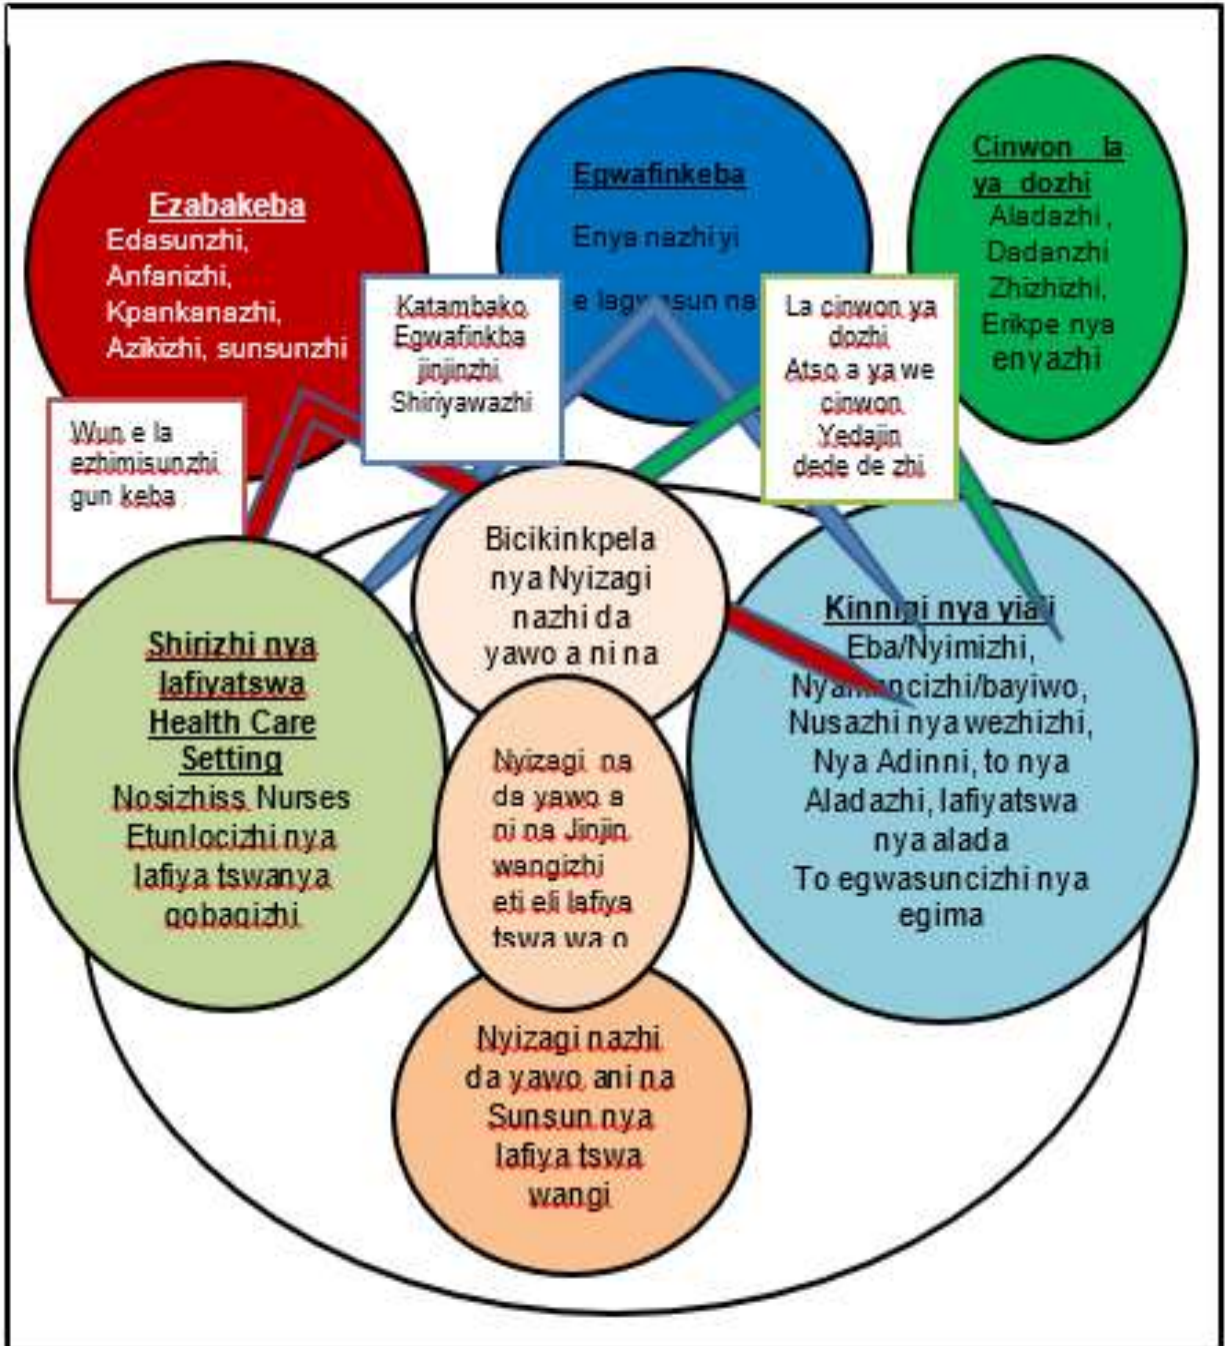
Ezabakeba
Edasunzhi, Anfanizhi, Kpankanazhi, Azikizhi, sunsunzhi

Egwafinkeba
Enya nazhi yi e lag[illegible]sun na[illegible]

Cinwon la ya dozhi
Aladazhi, Dadanzhi Zhizhizhi, Erikpe nya enyazhi

Katambako Egwafinkba jinjinzhi Shiriyawazhi

La cinwon ya dozhi Atso a ya we cinwon Yedajin dede de zhi

Wun e la ezhimisunzhi gun keba

Bicikinkpela nya Nyizagi nazhi da yawo a ni na

Kinnigi nya yiaji
Eba/Nyimizhi, Nya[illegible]ncizhi/bayiwo, Nusazhi nya wezhizhi, Nya Adinni, to nya Aladazhi, lafiyatswa nya alada To egwasuncizhi nya egima

Shirizhi nya lafiyatswa
Health Care Setting
Nosizhiss Nurses Etunlocizhi nya lafiya tswanya gobagizhi

Nyizagi na da yawo a ni na Jinjin wangizhi eti eli lafiya tswa wa o

Nyizagi nazhi da yawo ani na Sunsun nya lafiya tswa wangi